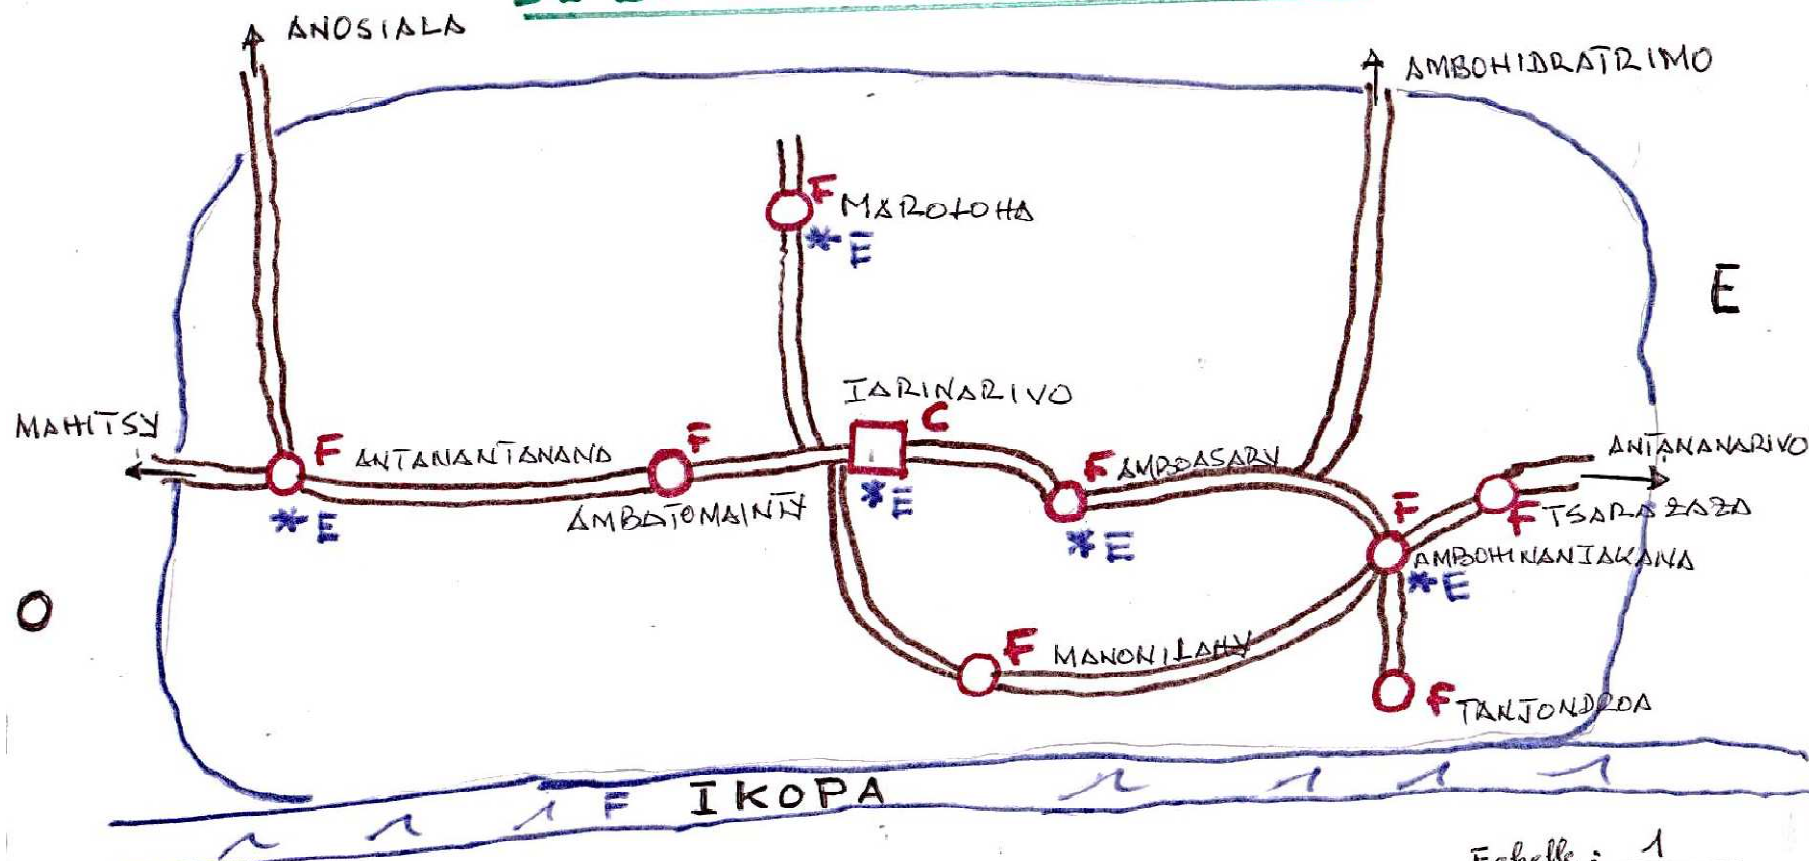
ANOSIALA

AMBOHIDRATRIMO

F MAROLOHA
*E

E

IARINARIVO
C

MAHITSY

F ANTANANTANANA

F

AMBATOMAINTY

*E

*E

F AMBOASARY

ANTANANARIVO

F

F TSARAZAZA

AMBOHINANJAKANA
*E

*E

O

F MANONILAHY

F TANJONDROA

F IKOPA

Echelle : 1